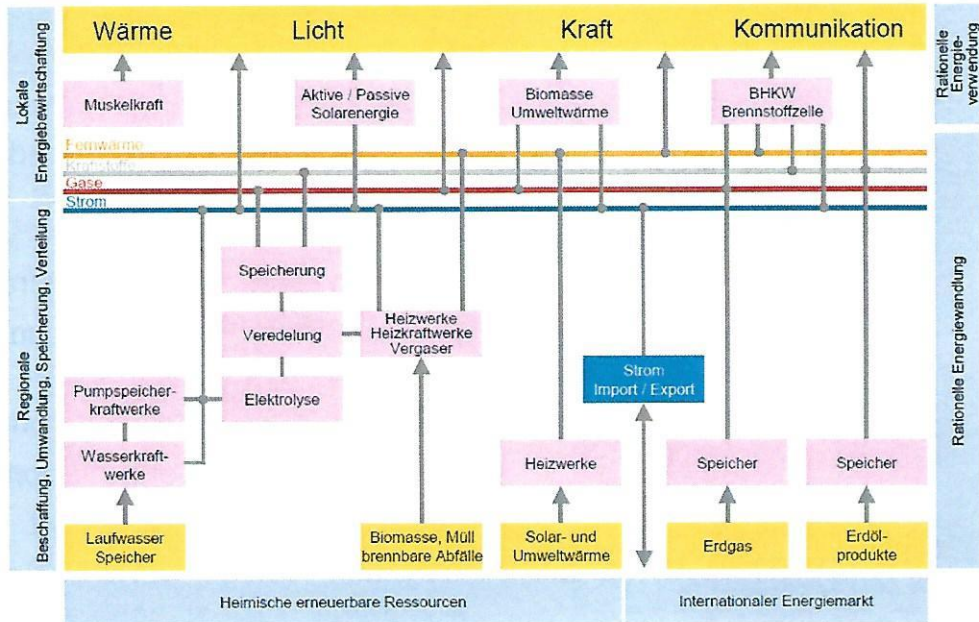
Lokale Energiebewirtschaftung

Wärme

Licht

Kraft

Kommunikation

Rationelle Energieverwendung

Muskelkraft

Aktive / Passive Solarenergie

Biomasse Umweltwärme

BHKW Brennstoffzelle

Fernwärme

Kraftstoffe

Gase

Strom

Regionale Beschaffung, Umwandlung, Speicherung, Verteilung

Rationelle Energiewandlung

Speicherung

Veredelung

Heizwerke Heizkraftwerke Vergaser

Pumpspeicherkraftwerke

Elektrolyse

Strom Import / Export

Wasserkraftwerke

Heizwerke

Speicher

Speicher

Laufwasser Speicher

Biomasse, Müll brennbare Abfälle

Solar- und Umweltwärme

Erdgas

Erdölprodukte

Heimische erneuerbare Ressourcen

Internationaler Energiemarkt